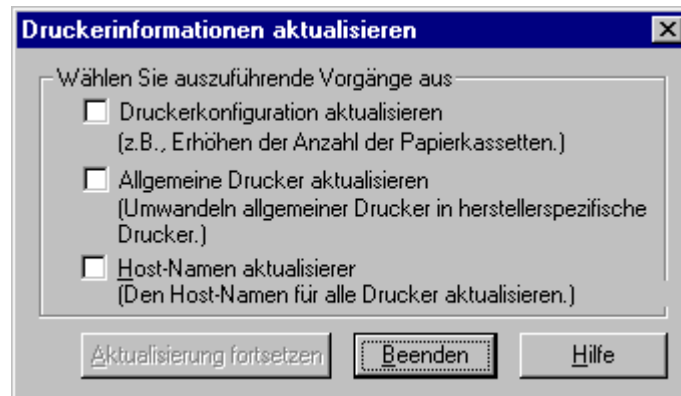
Druckerinformationen aktualisieren

Wählen Sie auszuführende Vorgänge aus

Druckerkonfiguration aktualisieren
(z.B., Erhöhen der Anzahl der Papierkassetten.)

Allgemeine Drucker aktualisieren
(Umwandeln allgemeiner Drucker in herstellerspezifische Drucker.)

Host-Namen aktualisierer
(Den Host-Namen für alle Drucker aktualisieren.)

Aktualisierung fortsetzen
Beenden
Hilfe